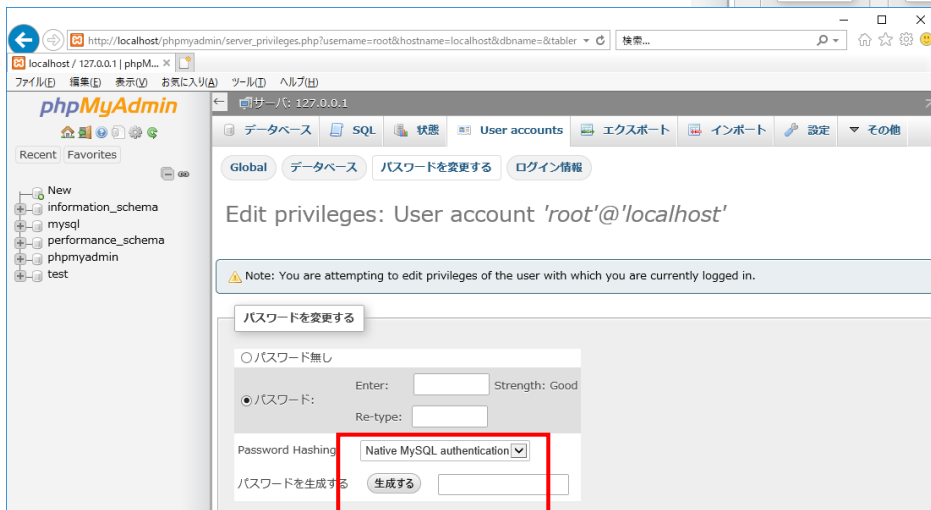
http://localhost/phpmyadmin/server_privileges.php?username=root&hostname=localhost&dbname=&tabler
検索...

localhost / 127.0.0.1 | phpM... ×

ファイル(F) 編集(E) 表示(V) お気に入り(A) ツール(T) ヘルプ(H)

phpMyAdmin

Recent Favorites

New
information_schema
mysql
performance_schema
phpmyadmin
test

サーバ: 127.0.0.1

データベース SQL 状態 User accounts エクスポート インポート 設定 その他

Global データベース パスワードを変更する ログイン情報

Edit privileges: User account 'root'@'localhost'

Note: You are attempting to edit privileges of the user with which you are currently logged in.

パスワードを変更する

パスワード無し

パスワード: Enter: Strength: Good

Re-type:

Password Hashing Native MySQL authentication

パスワードを生成する 生成する